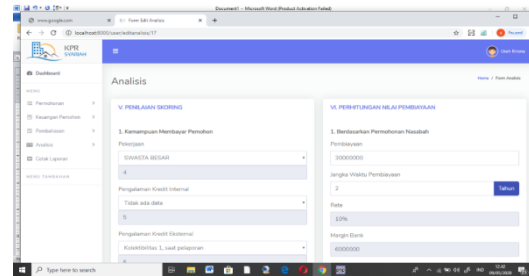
Document1 - Microsoft Word (Product Activation Failed)

www.google.com
Form Edit Analisis
localhost:8000/user/editanalisis/17
Paused

KPR SYARIAH
User Know

Dashboard
MENU
Permohonan
Keuangan Pemohon
Pembiayaan
Analisis
Cetak Laporan
MENU PENGATURAN

Analisis
Home / Form Analisis

V. PENILAIAN SKORING
1. Kemampuan Membayar Pemohon
Pekerjaan
SWASTA BESAR
4
Pengalaman Kredit Internal
Tidak ada data
5
Pengalaman Kredit Eksternal
Kolektibilitas 1, saat pelaporan
6

VI. PERHITUNGAN NILAI PEMBIAYAAN
1. Berdasarkan Permohonan Nasabah
Pembiayaan
300000000
Jangka Waktu Pembiayaan
2
Tahun
Rate
10%
Margin Bank
6000000

Type here to search
12:40
09/01/2020